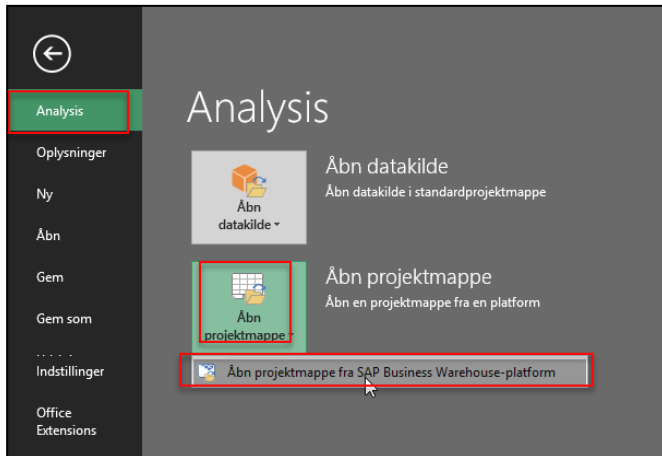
Analysis
Oplysninger
Ny
Åbn
Gem
Gem som
Indstillinger
Office Extensions

Analysis

Åbn datakilde
Åbn datakilde
Åbn datakilde i standardprojektmappe

Åbn projektmappe
Åbn projektmappe
Åbn en projektmappe fra en platform

Åbn projektmappe fra SAP Business Warehouse-platform